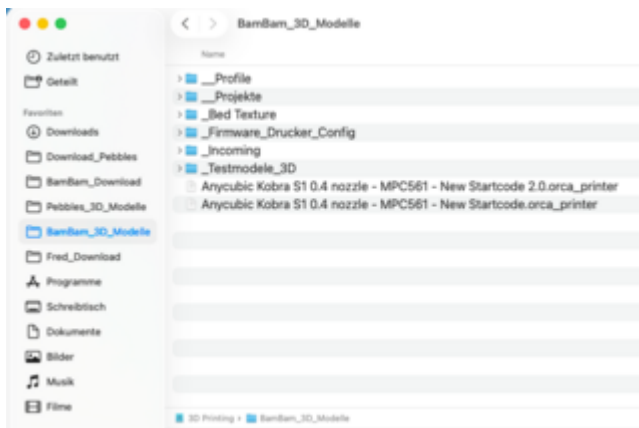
BamBam_3D_Modelle

Zuletzt benutzt
Geteilt
Favoriten
Downloads
Download_Pebbles
BamBam_Download
Pebbles_3D_Modelle
BamBam_3D_Modelle
Fred_Download
Programme
Schreibtisch
Dokumente
Bilder
Musik
Filme

Name
__Profile
__Projekte
_Bed Texture
_Firmware_Drucker_Config
_Incoming
_Testmodele_3D
Anycubic Kobra S1 0.4 nozzle - MPC561 - New Startcode 2.0.orca_printer
Anycubic Kobra S1 0.4 nozzle - MPC561 - New Startcode.orca_printer

3D Printing › BamBam_3D_Modelle